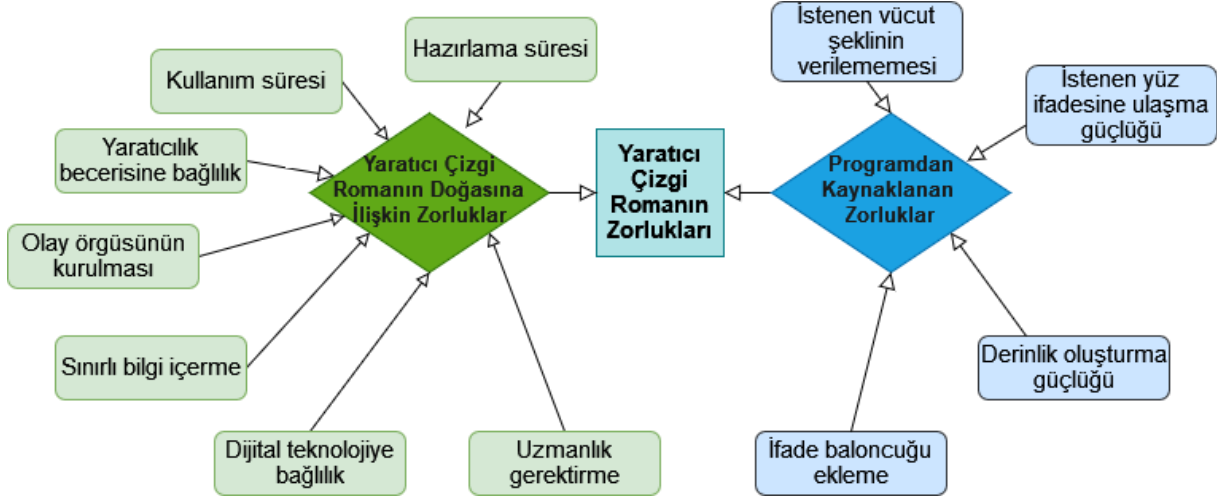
Hazırlama süresi

Kullanım süresi

Yaratıcılık becerisine bağlılık

Olay örgüsünün kurulması

Sınırlı bilgi içerme

Dijital teknolojiye bağlılık

Uzmanlık gerektirme

Yaratıcı Çizgi Romanın Doğasına İlişkin Zorluklar

Yaratıcı Çizgi Romanın Zorlukları

Programdan Kaynaklanan Zorluklar

İstenen vücut şeklinin verilememesi

İstenen yüz ifadesine ulaşma güçlüğü

Derinlik oluşturma güçlüğü

İfade baloncuğu ekleme